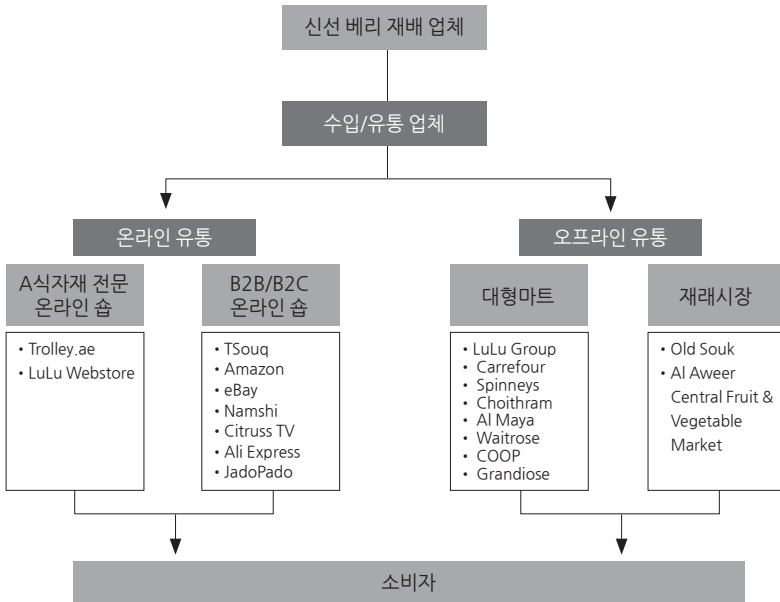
신선 베리 재배 업체

수입/유통 업체

온라인 유통

A식자재 전문 온라인 숍

• Trolley.ae
• LuLu Webstore

B2B/B2C 온라인 숍

• TSouq
• Amazon
• eBay
• Namshi
• Citruss TV
• Ali Express
• JadoPado

오프라인 유통

대형마트

• LuLu Group
• Carrefour
• Spinneys
• Choithram
• Al Maya
• Waitrose
• COOP
• Grandiose

재래시장

• Old Souk
• Al Aweer Central Fruit & Vegetable Market

소비자